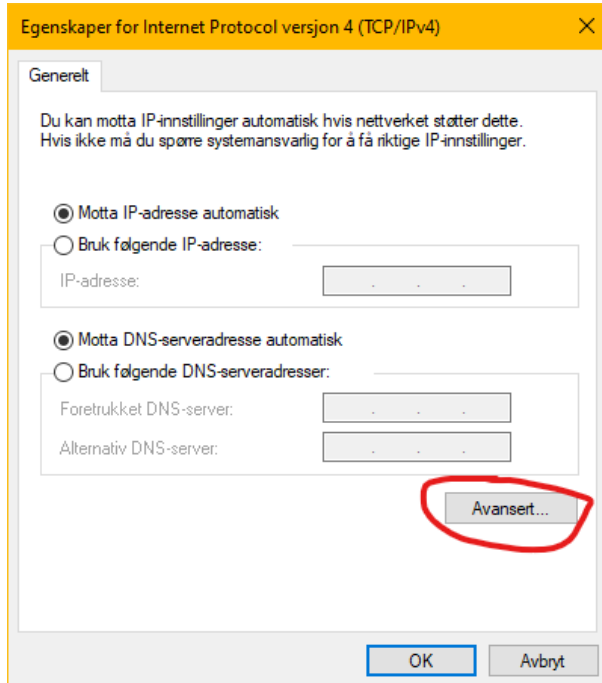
Egenskaper for Internet Protocol versjon 4 (TCP/IPv4)

×

Generelt

Du kan motta IP-innstillinger automatisk hvis nettverket støtter dette. Hvis ikke må du spørre systemansvarlig for å få riktige IP-innstillinger.

Motta IP-adresse automatisk

Bruk følgende IP-adresse:

IP-adresse:

. . .

Motta DNS-serveradresse automatisk

Bruk følgende DNS-serveradresser:

Foretrukket DNS-server:

. . .

Alternativ DNS-server:

. . .

Avansert...

OK

Avbryt